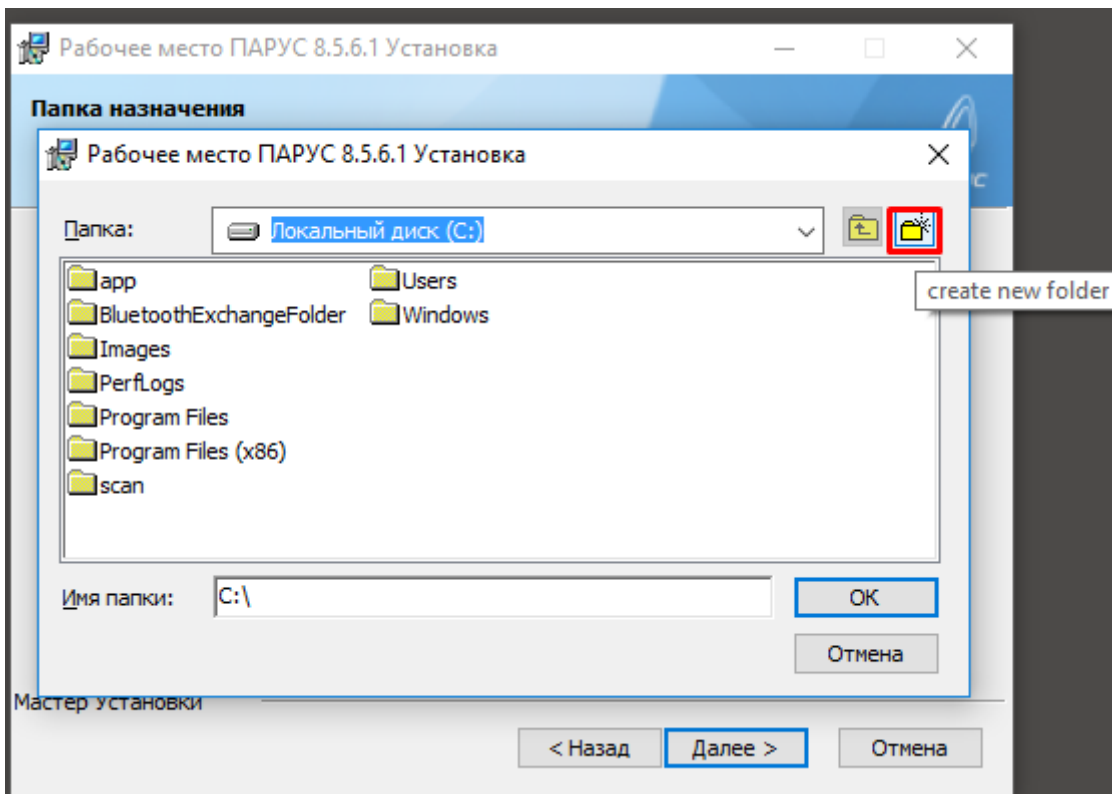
Рабочее место ПАРУС 8.5.6.1 Установка

Папка назначения

Рабочее место ПАРУС 8.5.6.1 Установка

Папка: Локальный диск (C:)

create new folder

app
BluetoothExchangeFolder
Images
PerfLogs
Program Files
Program Files (x86)
scan
Users
Windows

Имя папки: C:\

OK

Отмена

Мастер установки

< Назад
Далее >
Отмена